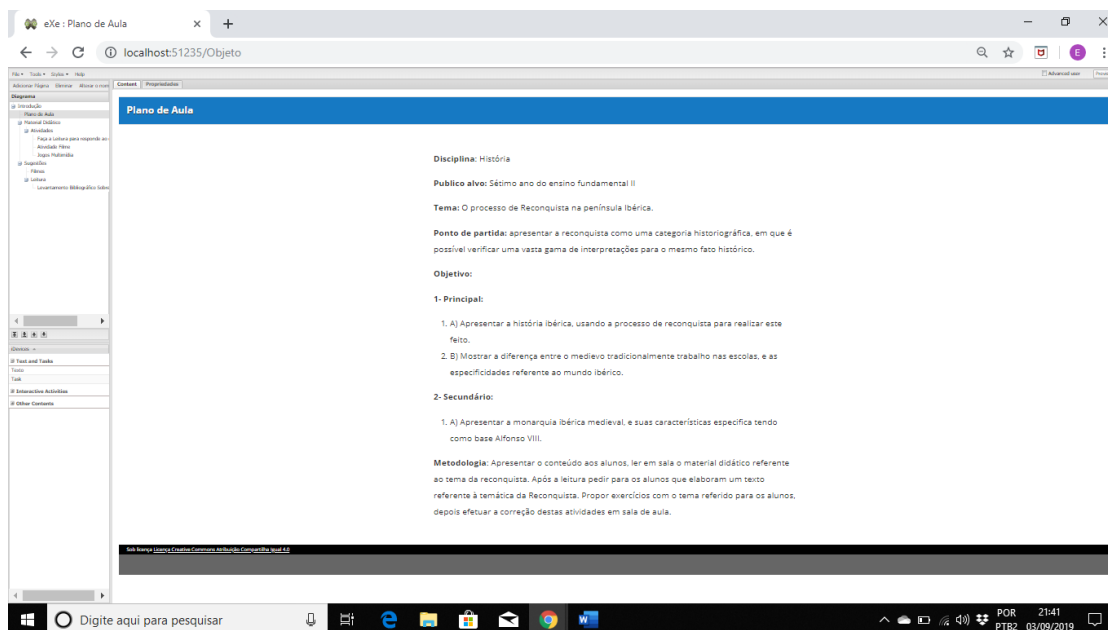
eXe : Plano de Aula

localhost:51235/Objeto

File Tools Styles Help

Adicionar Página Eliminar Mover o nom

Content Propriedades

Advanced user

Diagrama

Introdução
Plano de Aula
Material Didático
Atividades
Faça a Leitura para responder as
Atividade Filme
Jogos Multimídia
Sugestões
Filmes
Leitura
Levantamento Bibliográfico Sobre

iDevices

Text and Tasks
Texto
Task
Interactive Activities
Other Contents

Plano de Aula

Disciplina: História

Publico alvo: Sétimo ano do ensino fundamental II

Tema: O processo de Reconquista na península Ibérica.

Ponto de partida: apresentar a reconquista como uma categoria historiográfica, em que é possível verificar uma vasta gama de interpretações para o mesmo fato histórico.

Objetivo:

1- Principal:

1. A) Apresentar a história ibérica, usando a processo de reconquista para realizar este feito.
2. B) Mostrar a diferença entre o medievo tradicionalmente trabalho nas escolas, e as especificidades referente ao mundo ibérico.

2- Secundário:

1. A) Apresentar a monarquia ibérica medieval, e suas características especifica tendo como base Alfonso VIII.

Metodologia: Apresentar o conteúdo aos alunos, ler em sala o material didático referente ao tema da reconquista. Após a leitura pedir para os alunos que elaboram um texto referente à temática da Reconquista. Propor exercícios com o tema referido para os alunos, depois efetuar a correção destas atividades em sala de aula.

Sob licença Licença Creative Commons Atribuição Compartilha Igual 4.0

Digite aqui para pesquisar

POR PTB2 21:41 03/09/2019